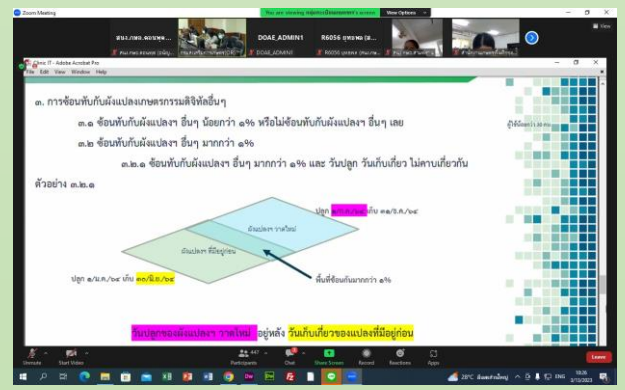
Zoom Meeting

You are viewing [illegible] screen

View Options

DOAE_ADMIN1

R6056

View

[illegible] IT - Adobe Acrobat Pro

File Edit View Window Help

๓. การซ้อนทับกับผังแปลงเกษตรกรรมดิจิทัลอื่นๆ

๓.๑ ซ้อนทับกับผังแปลงฯ อื่นๆ น้อยกว่า ๑% หรือไม่ซ้อนทับกับผังแปลงฯ อื่นๆ เลย

๓.๒ ซ้อนทับกับผังแปลงฯ อื่นๆ มากกว่า ๑%

๓.๒.๑ ซ้อนทับกับผังแปลงฯ อื่นๆ มากกว่า ๑% และ วันปลูก วันเก็บเกี่ยว ไม่คาบเกี่ยวกัน

ตัวอย่าง ๓.๒.๑

ปลูก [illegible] เก็บ ๓๑/มี.ค./๖๕

ผังแปลงฯ วาดใหม่

ผังแปลงฯ ที่มีอยู่ก่อน

พื้นที่ซ้อนทับมากกว่า ๑%

ปลูก ๑/ม.ค./๖๔ เก็บ ๓๐/มิ.ย./๖๔

วันปลูกของผังแปลงฯ วาดใหม่ อยู่หลัง วันเก็บเกี่ยวของแปลงที่มีอยู่ก่อน

Unmute Start Video Participants 447 Chat Share Screen Record Reactions Apps Leave

28°C ENG 10:36 2/13/2023